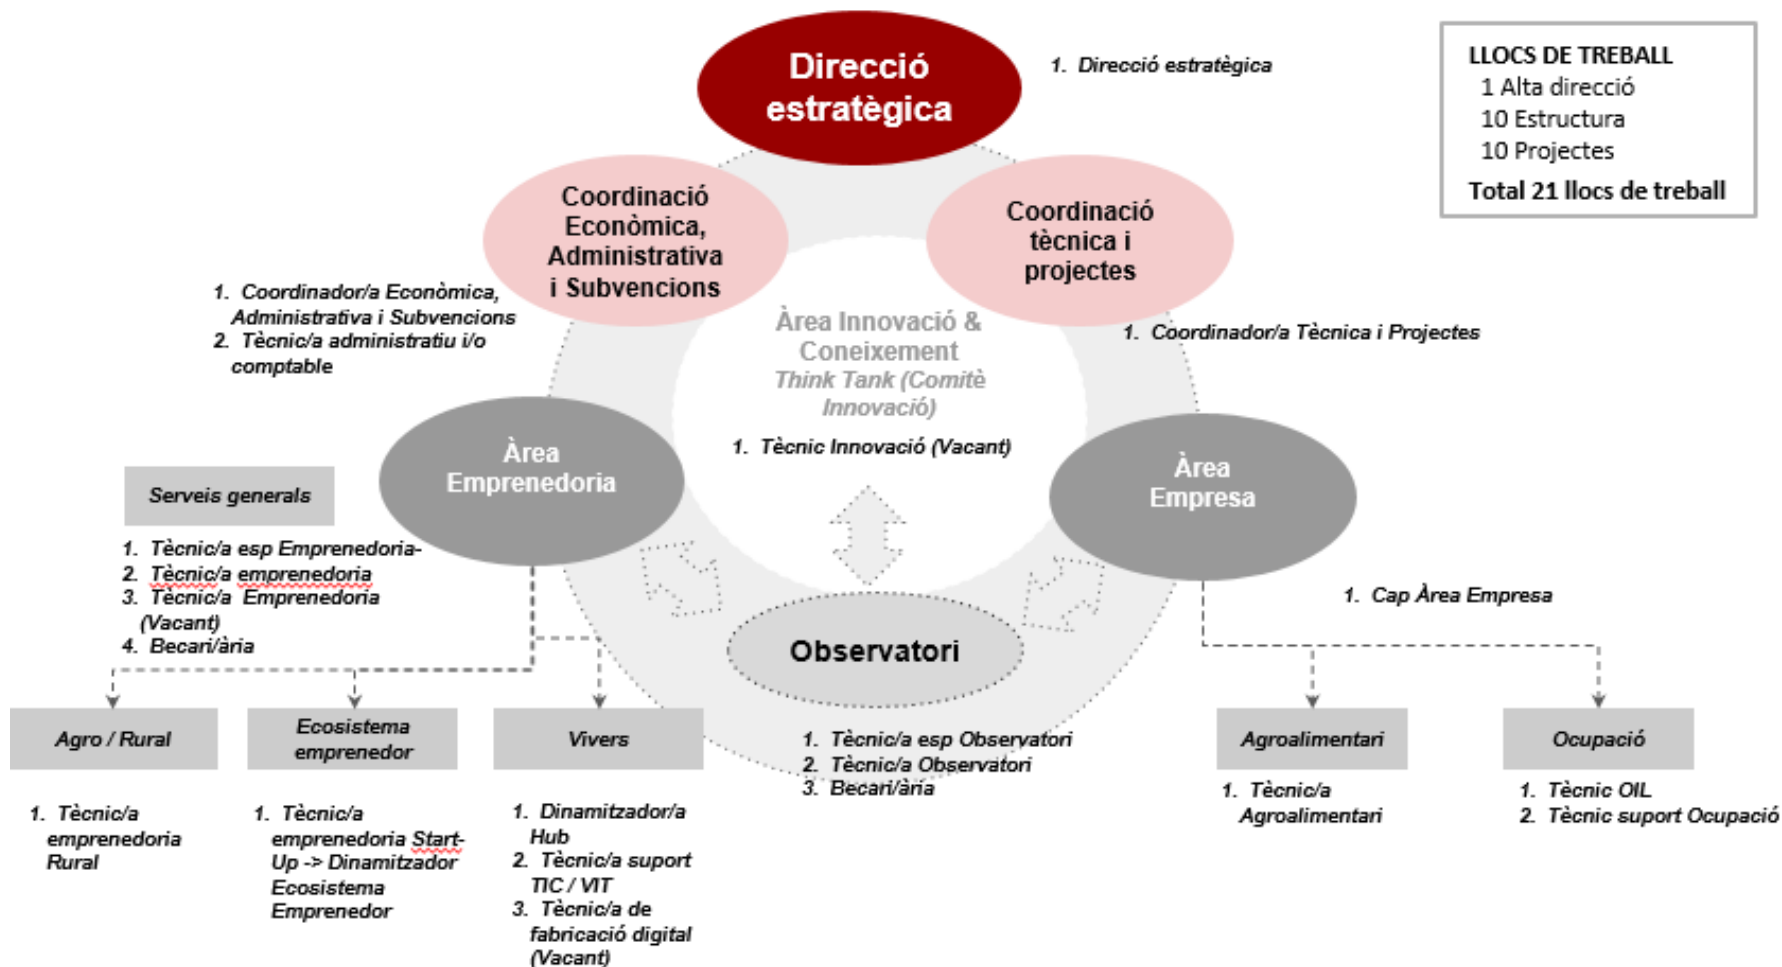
Direcció estratègica

1. Direcció estratègica

LLOCS DE TREBALL
1 Alta direcció
10 Estructura
10 Projectes
Total 21 llocs de treball

Coordinació Econòmica, Administrativa i Subvencions

1. Coordinador/a Econòmica, Administrativa i Subvencions
2. Tècnic/a administratiu i/o comptable

Coordinació tècnica i projectes

1. Coordinador/a Tècnica i Projectes

Àrea Innovació & Coneixement
Think Tank (Comitè Innovació)

1. Tècnic Innovació (Vacant)

Àrea Emprenedoria

Serveis generals

1. Tècnic/a esp Emprenedoria-
2. Tècnic/a emprenedoria
3. Tècnic/a Emprenedoria (Vacant)
4. Becari/ària

Àrea Empresa

1. Cap Àrea Empresa

Observatori

1. Tècnic/a esp Observatori
2. Tècnic/a Observatori
3. Becari/ària

Agro / Rural

1. Tècnic/a emprenedoria Rural

Ecosistema emprenedor

1. Tècnic/a emprenedoria Start-Up -> Dinamitzador Ecosistema Emprenedor

Vivers

1. Dinamitzador/a Hub
2. Tècnic/a suport TIC / VIT
3. Tècnic/a de fabricació digital (Vacant)

Agroalimentari

1. Tècnic/a Agroalimentari

Ocupació

1. Tècnic OIL
2. Tècnic suport Ocupació